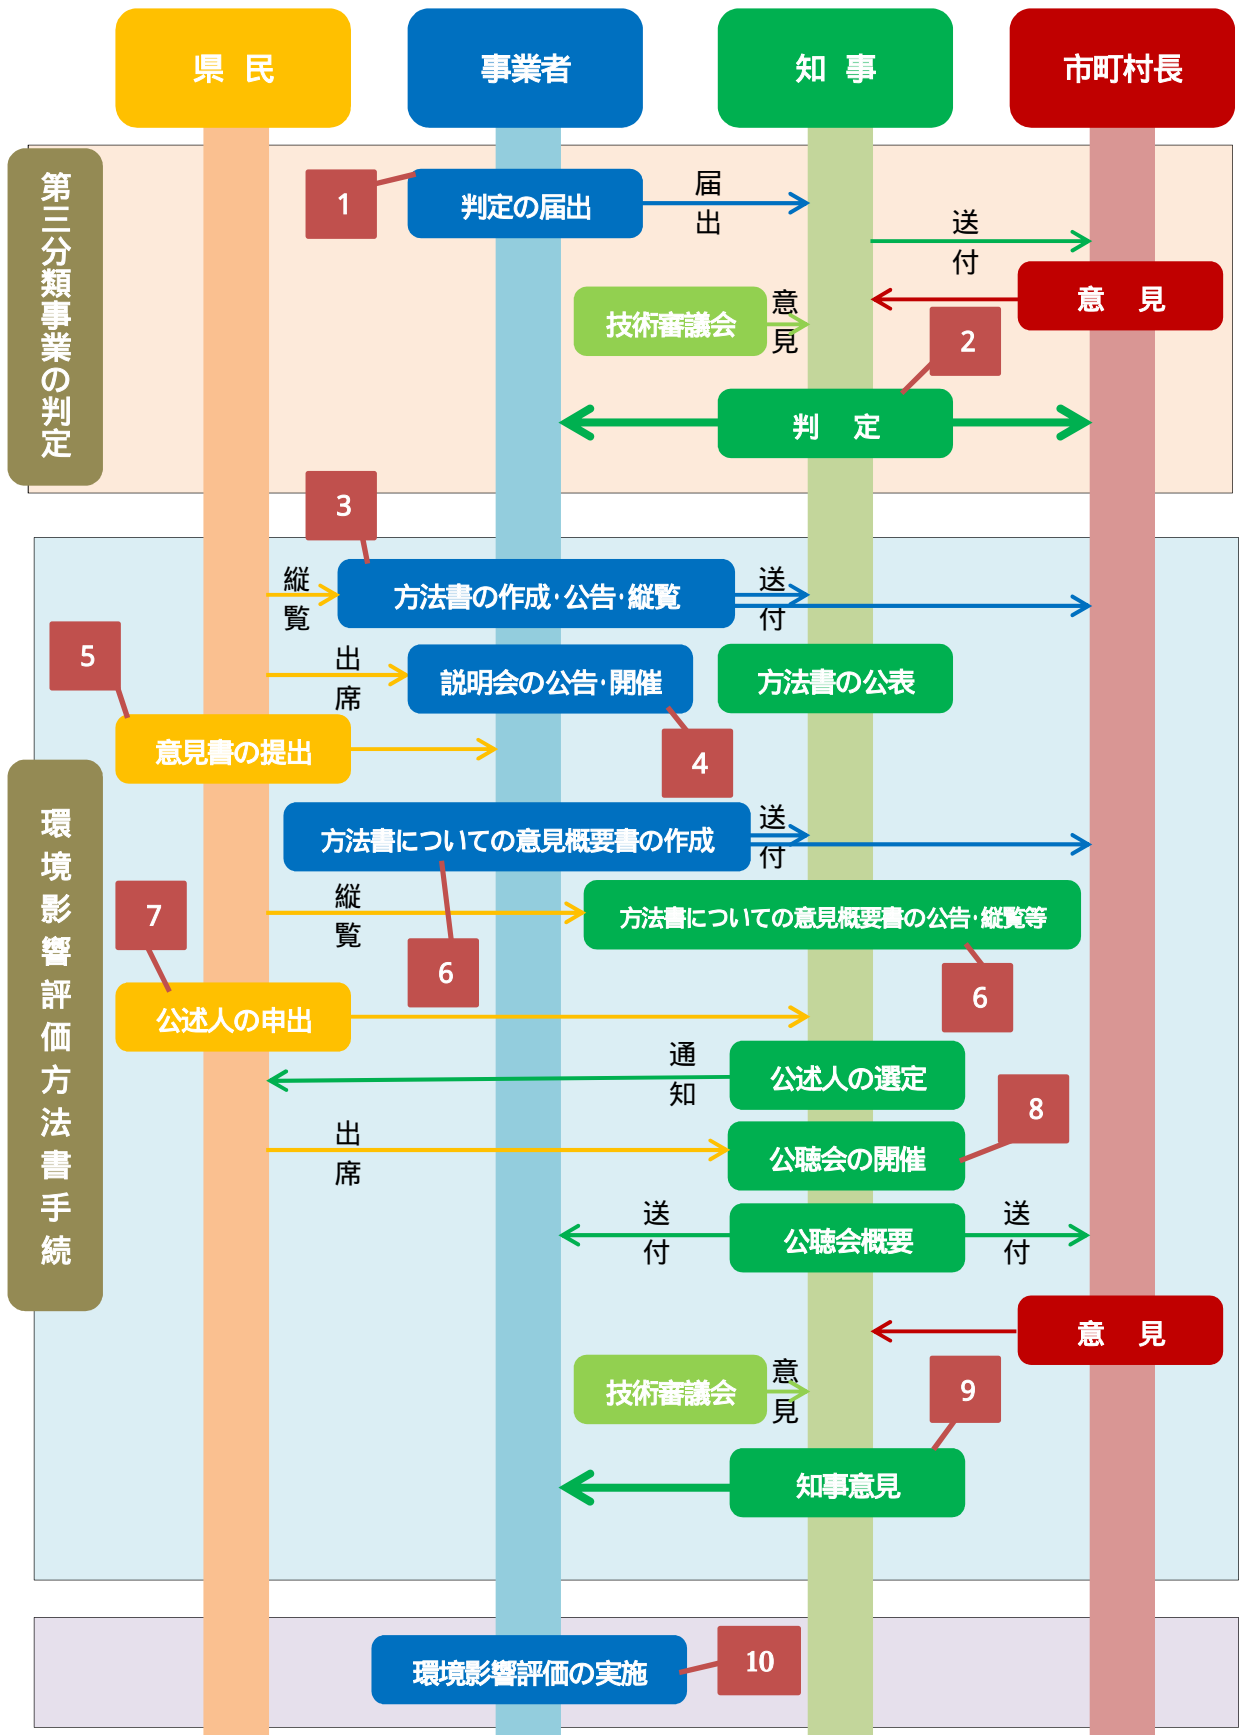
県 民

事業者

知 事

市町村長

第三分類事業の判定

1

判定の届出

届出

送付

意 見

技術審議会

意見

2

判 定

3

縦覧

方法書の作成･公告･縦覧

送付

5

出席

説明会の公告･開催

方法書の公表

意見書の提出

4

環境影響評価方法書手続

方法書についての意見概要書の作成

送付

7

縦覧

方法書についての意見概要書の公告･縦覧等

6

6

公述人の申出

通知

公述人の選定

8

出席

公聴会の開催

送付

公聴会概要

送付

意 見

技術審議会

意見

9

知事意見

環境影響評価の実施

10